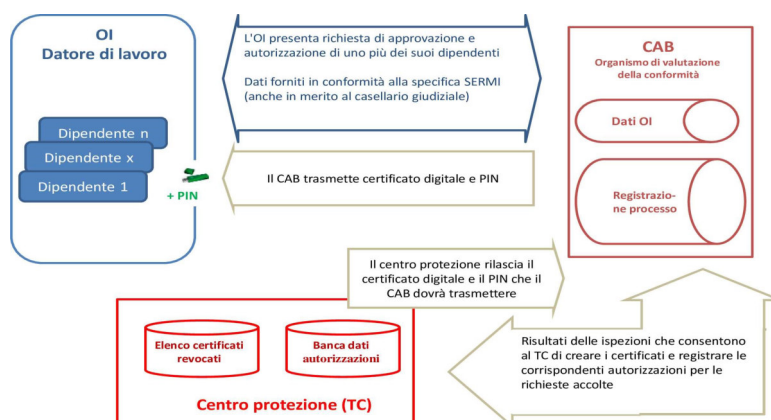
OI
Datore di lavoro

Dipendente n
Dipendente x
Dipendente 1

+ PIN

L'OI presenta richiesta di approvazione e autorizzazione di uno più dei suoi dipendenti

Dati forniti in conformità alla specifica SERMI (anche in merito al casellario giudiziale)

Il CAB trasmette certificato digitale e PIN

CAB
Organismo di valutazione della conformità

Dati OI

Registrazione processo

Il centro protezione rilascia il certificato digitale e il PIN che il CAB dovrà trasmettere

Elenco certificati revocati

Banca dati autorizzazioni

Centro protezione (TC)

Risultati delle ispezioni che consentono al TC di creare i certificati e registrare le corrispondenti autorizzazioni per le richieste accolte